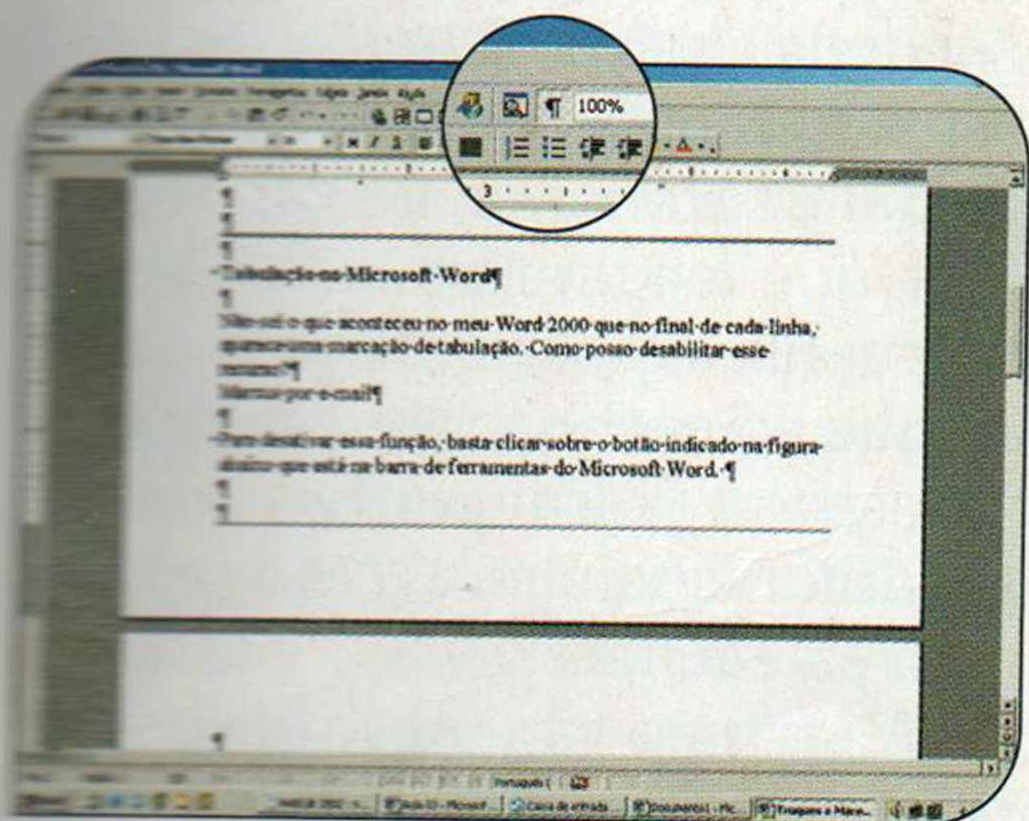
¶ 100%

¶
¶
¶
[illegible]Tabulação no Microsoft Word¶
¶
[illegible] o que aconteceu no meu Word 2000 que no final de cada linha, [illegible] marcação de tabulação. Como posso desabilitar esse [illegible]¶
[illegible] por e-mail¶
¶
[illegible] desativar essa função, basta clicar sobre o botão indicado na figura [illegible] que está na barra de ferramentas do Microsoft Word.¶
¶
¶

¶

Português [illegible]

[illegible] Caixa de entrada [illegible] Documento1 - Mic... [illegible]